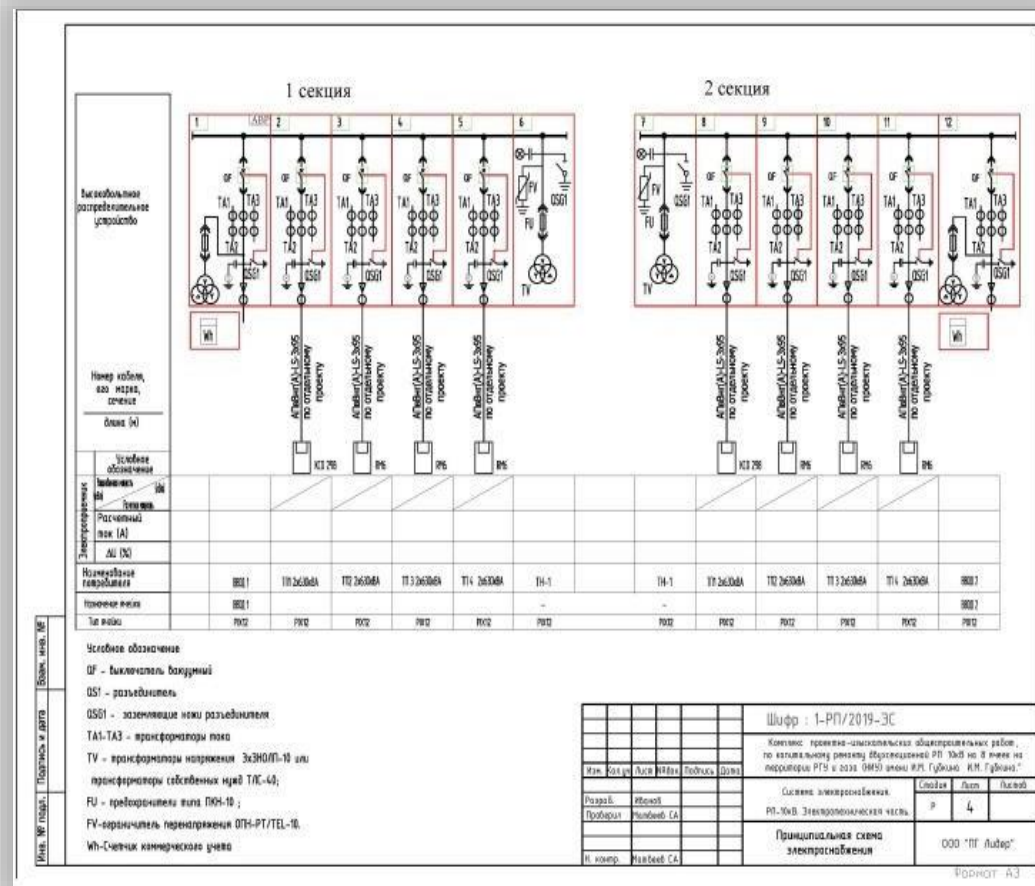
1 секция

2 секция

| 1 | 2 | 3 | 4 | 5 | 6 | 7 | 8 | 9 | 10 | 11 | 12 |
|---|---|---|---|---|---|---|---|---|---|---|---|

Высоковольтное распределительное устройство

QF QF QF QF QF QF QF QF QF QF
TA1 TA3 TA2 QSG1
FV FU QSG1 TV
Wh Wh

Номер кабеля, его марка, сечение

Длина (м)

АПвБвнг(А)-LS-3х95 по отдельному проекту

КСО 298 RM6 RM6 RM6 КСО 298 RM6 RM6 RM6

Условное обозначение

Электроприемник

Расчетный ток (А)

ΔU (%)

| Наименование потребителя | ВВОД 1 | ТП1 2х630кВА | ТП2 2х630кВА | ТП 3 2х630кВА | ТП4 2х630кВА | ТН-1 | ТН-1 | ТП 2х630кВА | ТП2 2х630кВА | ТП 3 2х630кВА | ТП4 2х630кВА | ВВОД 2 |
|---|---|---|---|---|---|---|---|---|---|---|---|---|
| Назначение ячейки | ВВОД 1 | | | | | - | - | | | | | ВВОД 2 |
| Тип ячейки | PIX12 | PIX12 | PIX12 | PIX12 | PIX12 | PIX12 | PIX12 | PIX12 | PIX12 | PIX12 | PIX12 | PIX12 |

Условное обозначение

QF - выключатель вакуумный

QS1 - разъединитель

QSG1 - заземляющие ножи разъединителя

TA1-TA3 - трансформаторы тока

TV - трансформаторы напряжения 3х3НОЛП-10 или трансформаторы собственных нужд ТЛС-40;

FU - предохранители типа ПКН-10 ;

FV-ограничитель перенапряжения ОПН-РТ/TEL-10.

Wh-Счетчик коммерческого учета

Взам. инв. №

Подпись и дата

Инв. № подл.

Шифр : 1-РП/2019-ЭС

Комплекс проектно-изыскательских общестроительных работ, по капитальному ремонту двухсекционной РП 10кВ на 8 ячеек на территории РГУ и газа (НИУ) имени И.М. Губкина И.М. Губкина."

Изм. Кол.уч Лист №док Подпись Дата

Разраб. Иванов
Проверил Малбеев СА
Н. контр. Малбеев СА

Система электроснабжения. РП-10кВ. Электротехническая часть.

Стадия Лист Листов
Р 4

Принципиальная схема электроснабжения

ООО "ПГ Лидер"

Формат А3